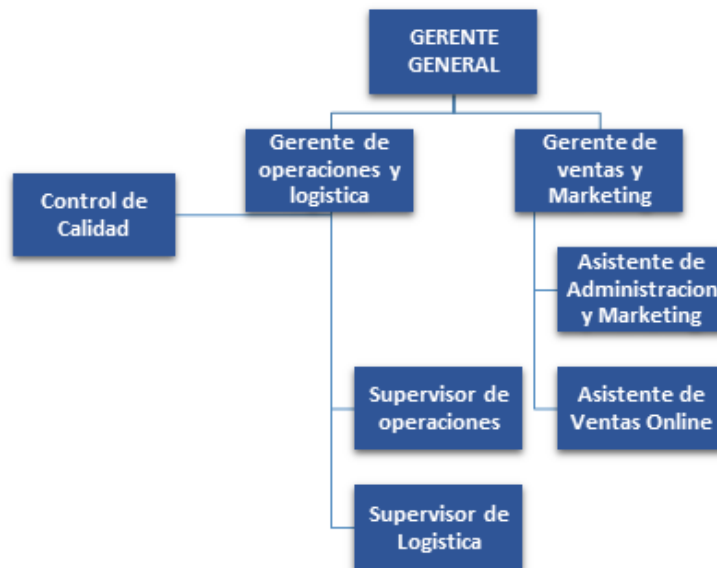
GERENTE GENERAL

Gerente de operaciones y logistica

Gerente de ventas y Marketing

Control de Calidad

Asistente de Administracion y Marketing

Supervisor de operaciones

Asistente de Ventas Online

Supervisor de Logistica